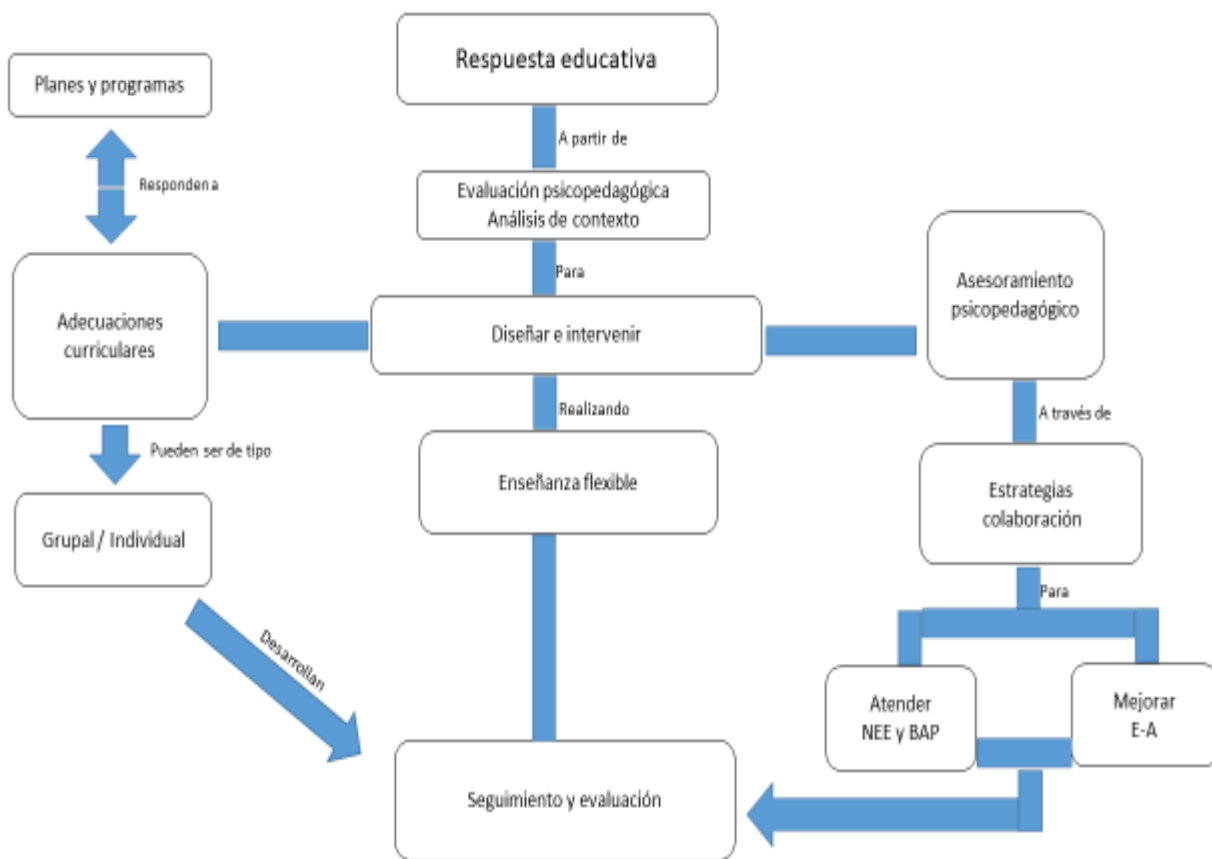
Respuesta educativa

A partir de

Evaluación psicopedagógica
Análisis de contexto

Para

Diseñar e intervenir

Realizando

Enseñanza flexible

Seguimiento y evaluación

Planes y programas

Responden a

Adecuaciones curriculares

Pueden ser de tipo

Grupal / Individual

Desarrollan

Asesoramiento psicopedagógico

A través de

Estrategias colaboración

Para

Atender NEE y BAP

Mejorar E-A